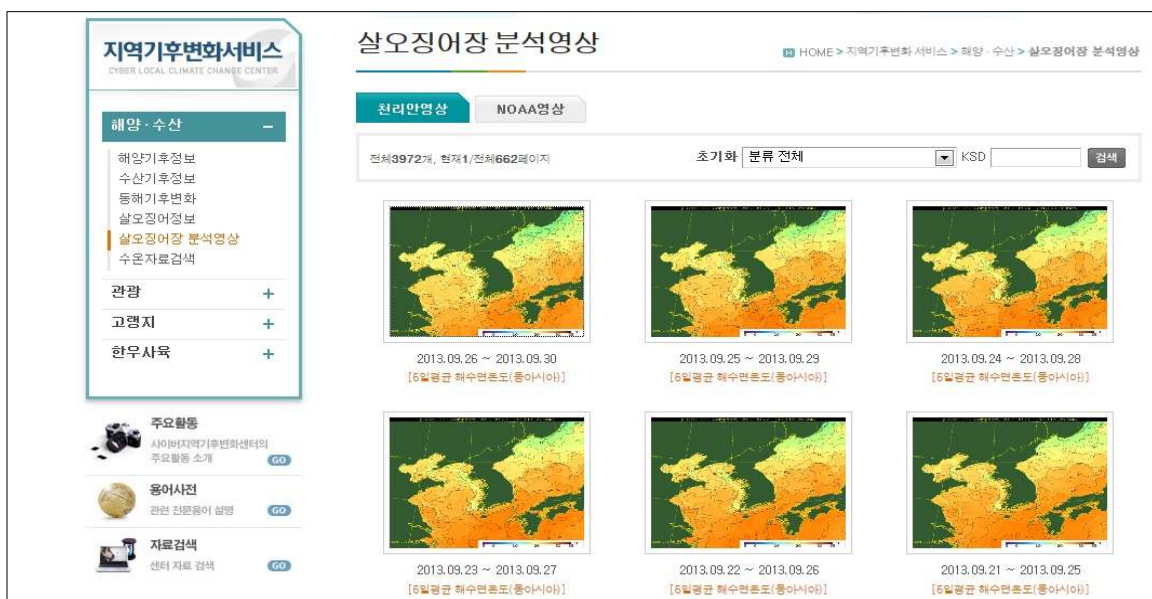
지역기후변화서비스
CYBER LOCAL CLIMATE CHANGE CENTER

해양·수산 –
해양기후정보
수산기후정보
동해기후변화
살오징어정보
살오징어장 분석영상
수온자료검색
관광 +
고랭지 +
한우사육 +

주요활동
사이버지역기후변화센터의 주요활동 소개 GO
용어사전
관련 전문용어 설명 GO
자료검색
센터 자료 검색 GO

살오징어장 분석영상
HOME > 지역기후변화서비스 > 해양 · 수산 > 살오징어장 분석영상

천리안영상 NOAA영상

전체3972개, 현재1/전체662페이지
초기화 분류 전체 KSD 검색

2013.09.26 ~ 2013.09.30
[5일평균 해수면온도(동아시아)]
2013.09.25 ~ 2013.09.29
[5일평균 해수면온도(동아시아)]
2013.09.24 ~ 2013.09.28
[5일평균 해수면온도(동아시아)]
2013.09.23 ~ 2013.09.27
[5일평균 해수면온도(동아시아)]
2013.09.22 ~ 2013.09.26
[5일평균 해수면온도(동아시아)]
2013.09.21 ~ 2013.09.25
[5일평균 해수면온도(동아시아)]